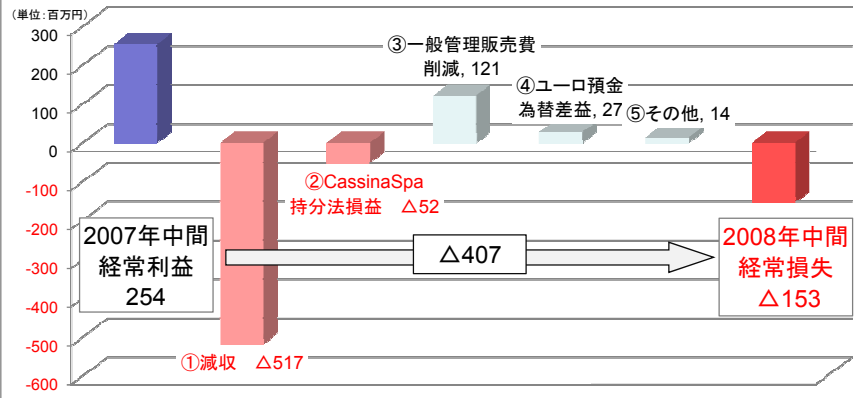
（単位：百万円）

300
200
100
0
-100
-200
-300
-400
-500
-600

③一般管理販売費
削減, 121

④ユーロ預金
為替差益, 27

⑤その他, 14

②CassinaSpa
持分法損益　△52

2007年中間
経常利益
254

△407

2008年中間
経常損失
△153

①減収　△517